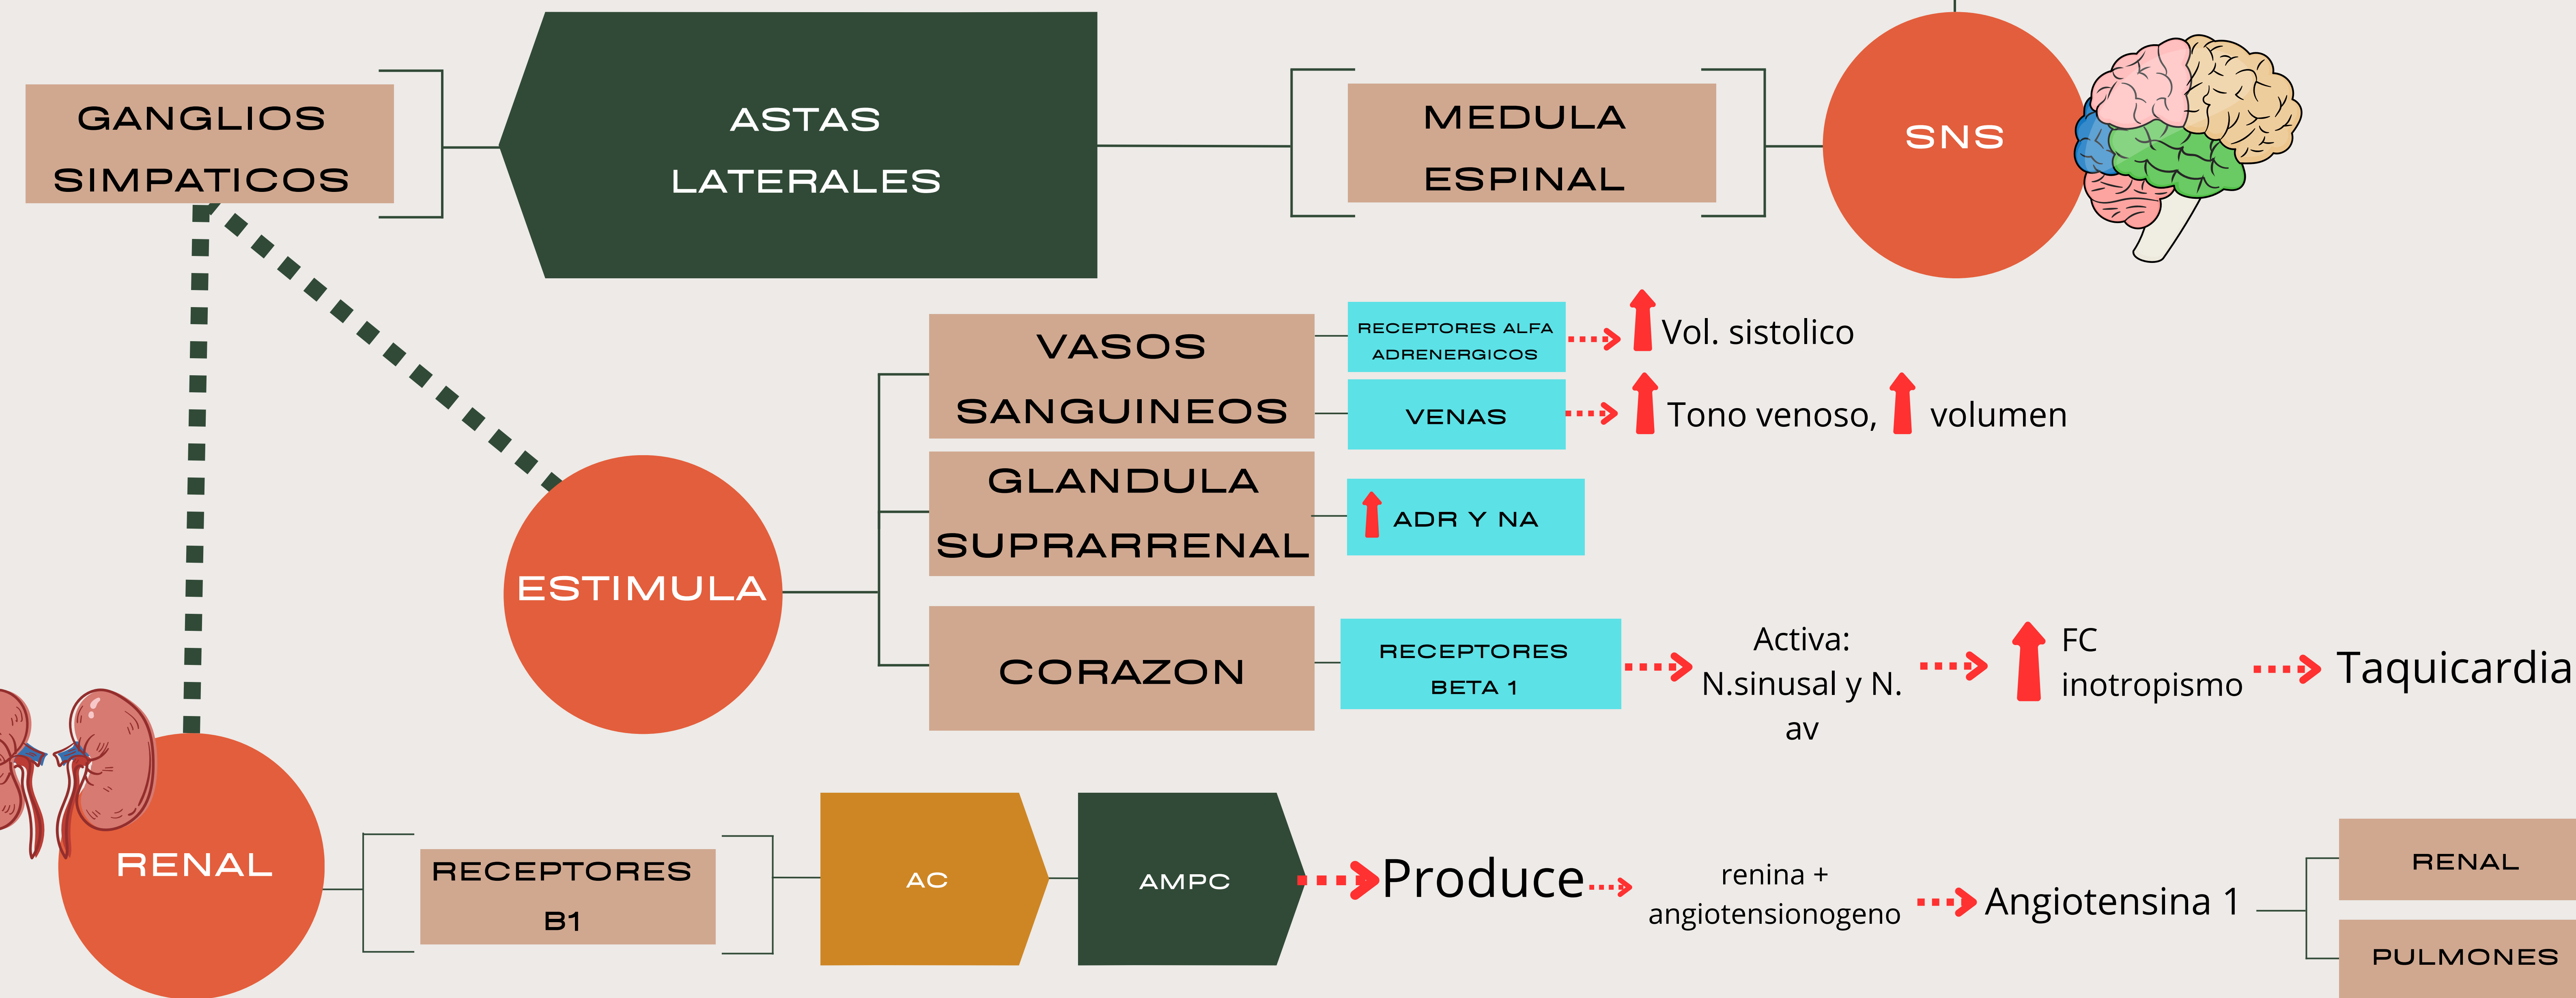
GANGLIOS SIMPATICOS

ASTAS LATERALES

MEDULA ESPINAL

SNS

VASOS SANGUINEOS

RECEPTORES ALFA ADRENERGICOS

Vol. sistolico

VENAS

Tono venoso, volumen

GLANDULA SUPRARRENAL

ADR Y NA

ESTIMULA

CORAZON

RECEPTORES BETA 1

Activa: N.sinusal y N. av

FC inotropismo

Taquicardia

RENAL

RECEPTORES B1

AC

AMPC

Produce

renina + angiotensionogeno

Angiotensina 1

RENAL

PULMONES